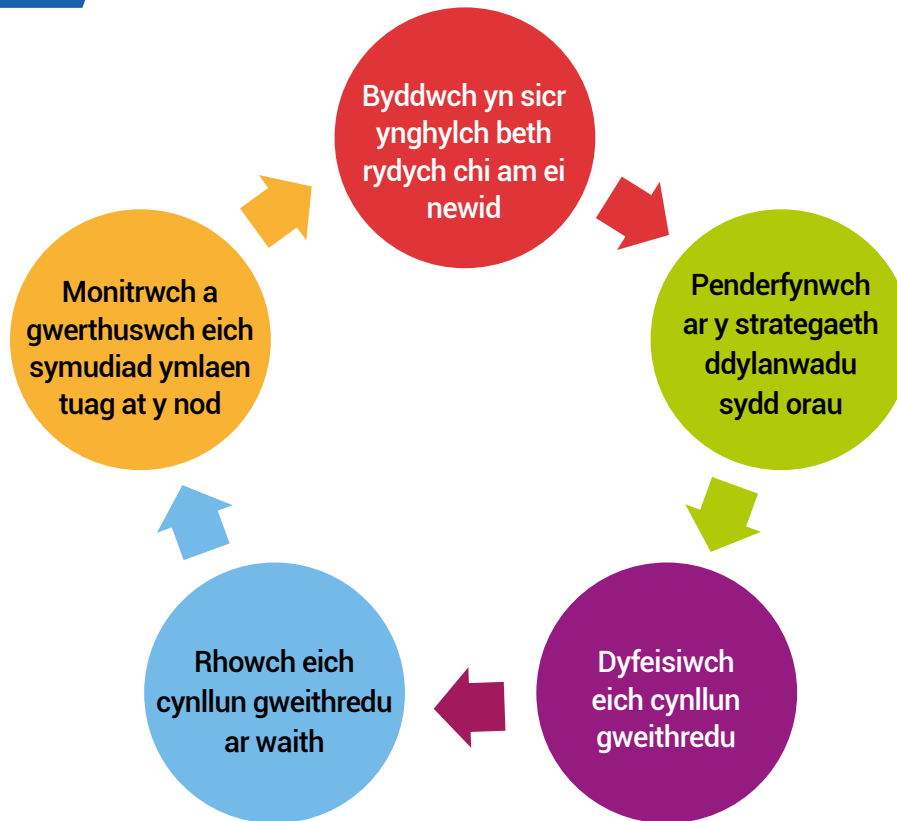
Byddwch yn sicr ynghylch beth rydych chi am ei newid

Penderfynwch ar y strategaeth ddylanwadu sydd orau

Dyfeisiwch eich cynllun gweithredu

Rhowch eich cynllun gweithredu ar waith

Monitrwch a gwerthuswch eich symudiad ymlaen tuag at y nod